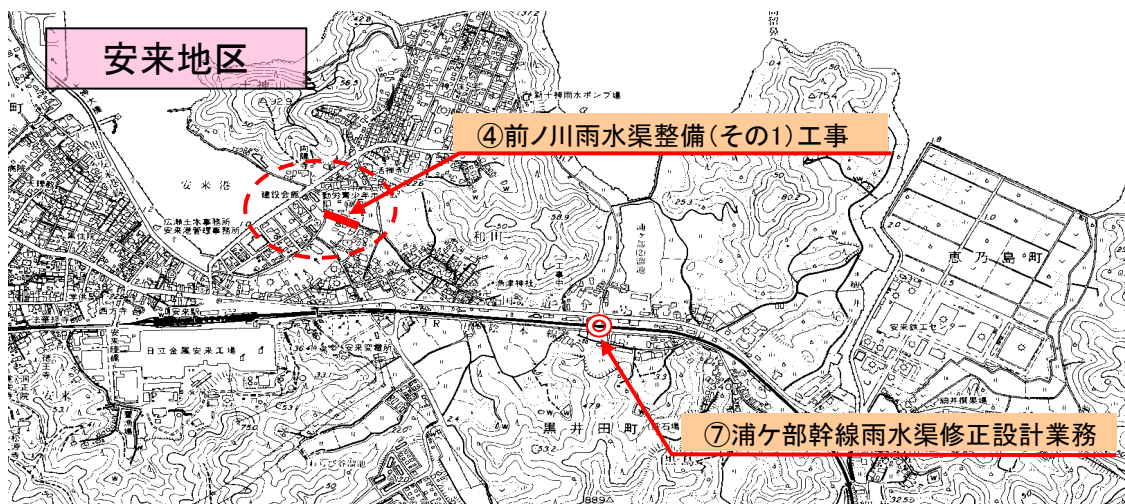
安来地区

④前ノ川雨水渠整備(その1)工事

⑦浦ケ部幹線雨水渠修正設計業務

新十神雨水ポンプ場

安来港

建設会館

広瀬土木事務所
安来港管理事務所

和田

恵乃島町

安来鉄工センター

日立金属安来工場

安来変電所

黒井田町

安来

安来駅